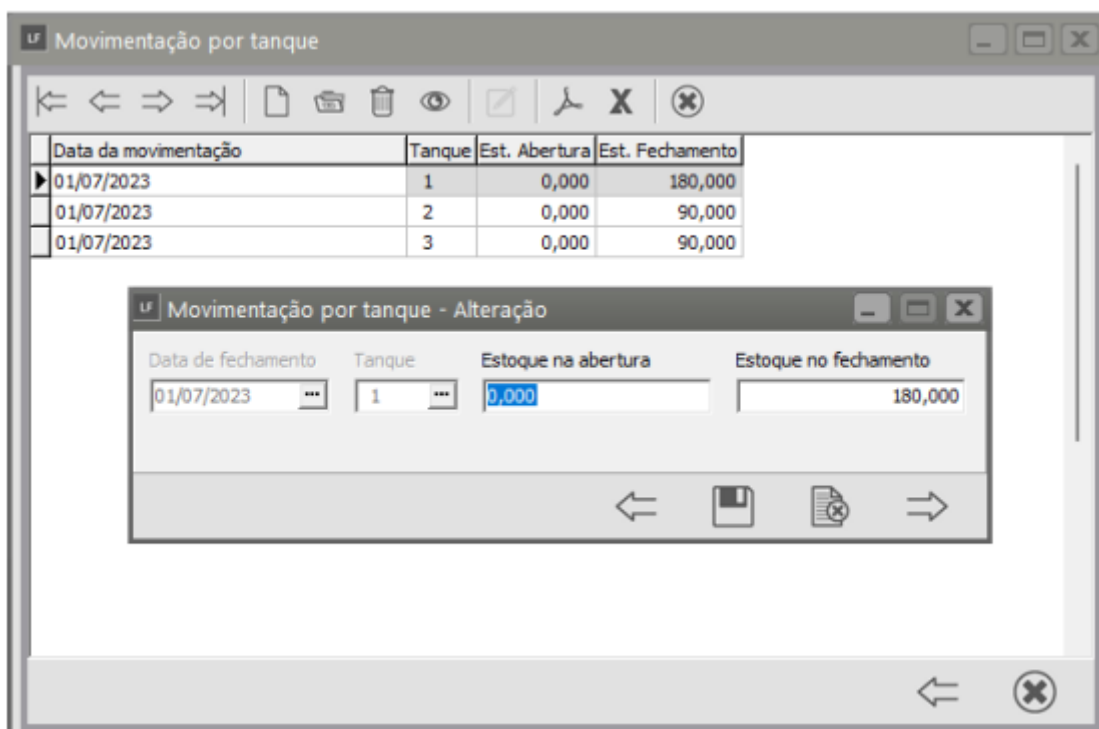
LF Movimentação por tanque

| Data da movimentação | Tanque | Est. Abertura | Est. Fechamento |
|---|---|---|---|
| 01/07/2023 | 1 | 0,000 | 180,000 |
| 01/07/2023 | 2 | 0,000 | 90,000 |
| 01/07/2023 | 3 | 0,000 | 90,000 |

LF Movimentação por tanque - Alteração

Data de fechamento
01/07/2023

Tanque
1

Estoque na abertura
0,000

Estoque no fechamento
180,000